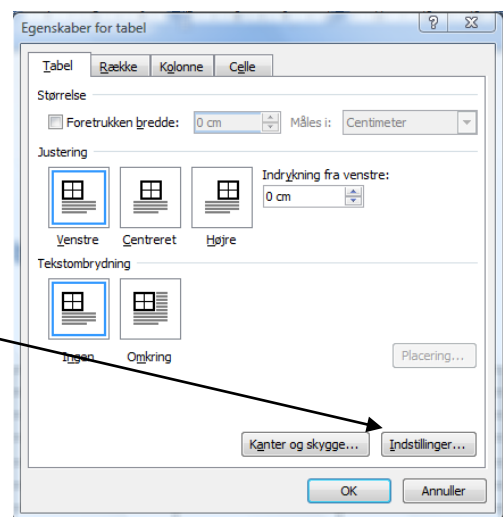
Egenskaber for tabel

?

Tabel | Række | Kolonne | Celle

Størrelse

Foretrukken bredde: 0 cm Måles i: Centimeter

Justering

Indrykning fra venstre:

0 cm

Venstre Centreret Højre

Tekstombrydning

Ingen Omkring

Placering...

Kanter og skygge... Indstillinger...

OK Annuller